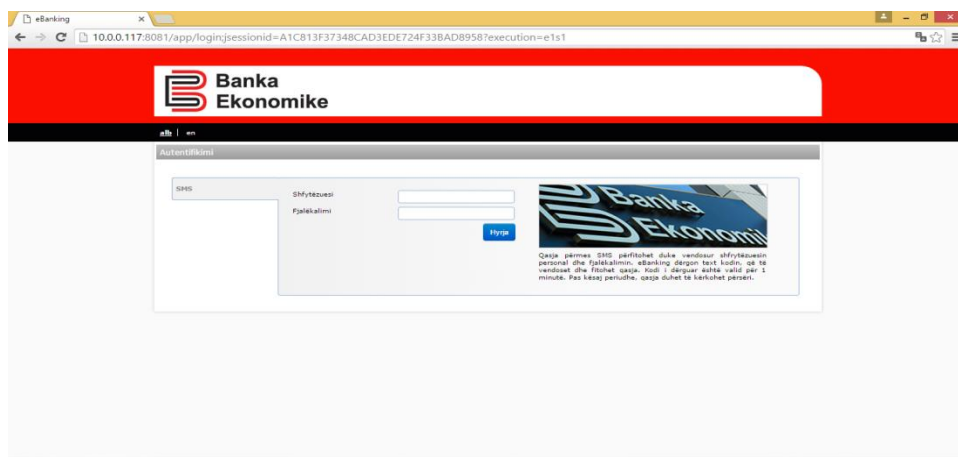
eBanking

10.0.0.117:8081/app/login;jsessionid=A1C813F37348CAD3EDE724F33BAD8958?execution=e1s1

Banka
Ekonomike

alb | en

Autentifikimi

SMS

Shfrytëzuesi

Fjalëkalimi

Hyrja

Banka
Ekonomi

Qasja përmes SMS përfitohet duke vendosur shfrytëzuesin personal dhe fjalëkalimin. eBanking dërgon text kodin, që të vendoset dhe fitohet qasja. Kodi i dërguar është valid për 1 minutë. Pas kësaj periudhe, qasja duhet të kërkohet përsëri.